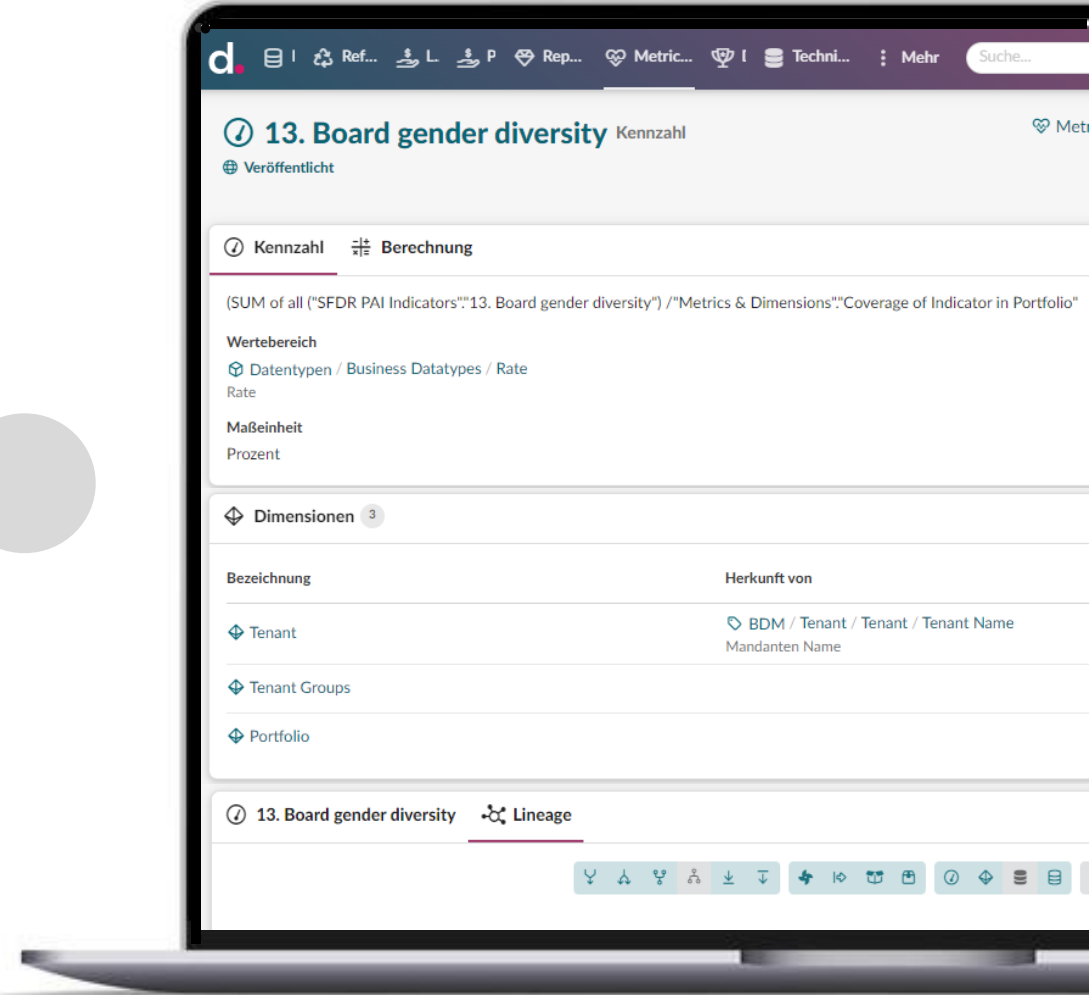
d. I Ref... L. P Rep... Metric... I Techni... Mehr Suche...

13. Board gender diversity Kennzahl

Metr

Veröffentlicht

Kennzahl Berechnung

(SUM of all ("SFDR PAI Indicators"."13. Board gender diversity") /"Metrics & Dimensions"."Coverage of Indicator in Portfolio"

Wertebereich

Datentypen / Business Datatypes / Rate

Rate

Maßeinheit

Prozent

Dimensionen 3

| Bezeichnung | Herkunft von |
|---|---|
| Tenant | BDM / Tenant / Tenant / Tenant Name<br>Mandanten Name |
| Tenant Groups | |
| Portfolio | |

13. Board gender diversity Lineage